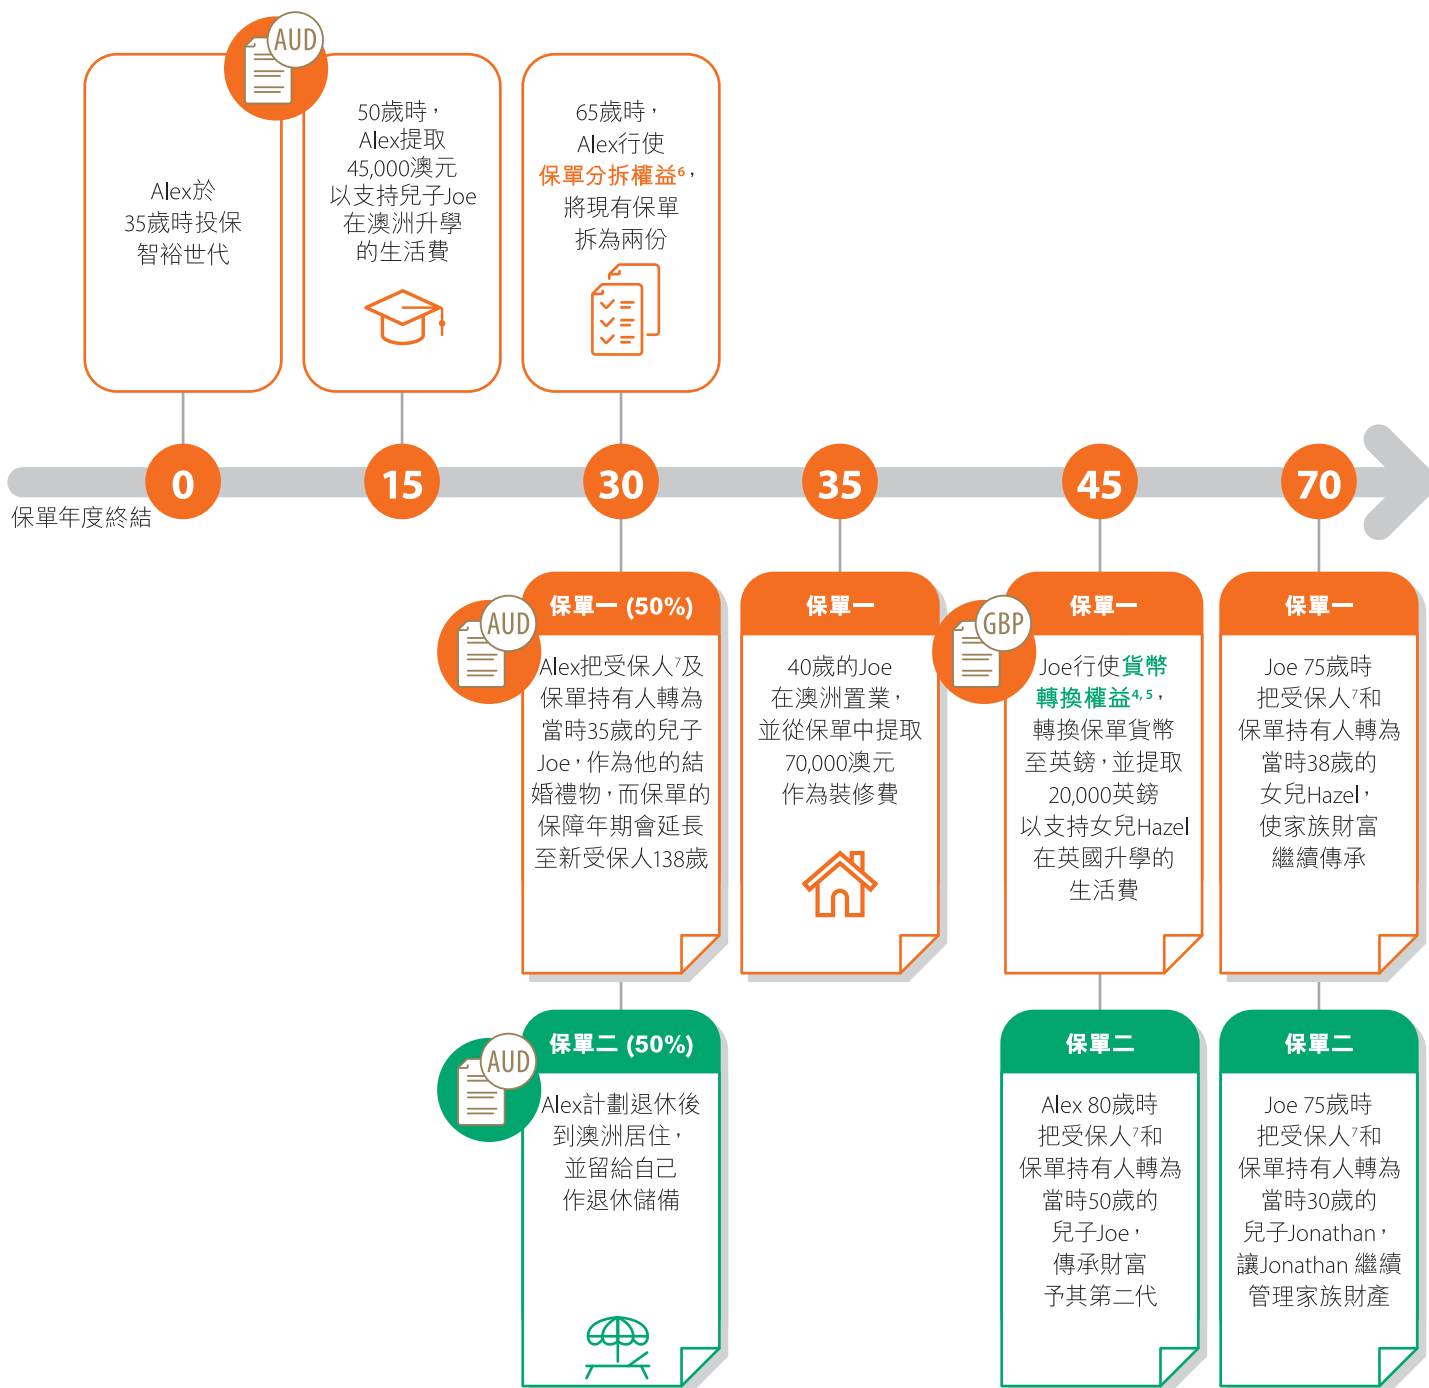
AUD

Alex於35歲時投保智裕世代

50歲時，Alex提取45,000澳元以支持兒子Joe在澳洲升學的生活費

65歲時，Alex行使保單分拆權益$^{6}$，將現有保單拆為兩份

0
15
30
35
45
70

保單年度終結

AUD
保單一 (50%)
Alex把受保人$^{7}$及保單持有人轉為當時35歲的兒子Joe，作為他的結婚禮物，而保單的保障年期會延長至新受保人138歲

保單一
40歲的Joe在澳洲置業，並從保單中提取70,000澳元作為裝修費

GBP
保單一
Joe行使貨幣轉換權益$^{4,5}$，轉換保單貨幣至英鎊，並提取20,000英鎊以支持女兒Hazel在英國升學的生活費

保單一
Joe 75歲時把受保人$^{7}$和保單持有人轉為當時38歲的女兒Hazel，使家族財富繼續傳承

AUD
保單二 (50%)
Alex計劃退休後到澳洲居住，並留給自己作退休儲備

保單二
Alex 80歲時把受保人$^{7}$和保單持有人轉為當時50歲的兒子Joe，傳承財富予其第二代

保單二
Joe 75歲時把受保人$^{7}$和保單持有人轉為當時30歲的兒子Jonathan，讓Jonathan 繼續管理家族財產